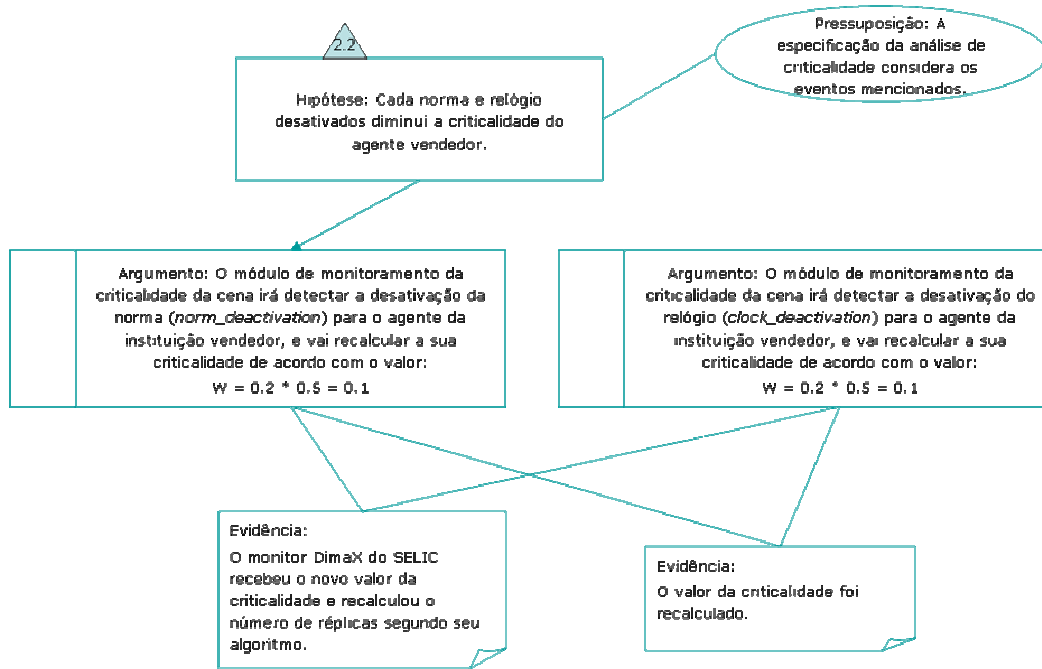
2.2

Hipótese: Cada norma e relógio desativados diminui a criticalidade do agente vendedor.

Pressuposição: A especificação da análise de criticalidade considera os eventos mencionados.

Argumento: O módulo de monitoramento da criticalidade da cena irá detectar a desativação da norma (*norm_deactivation*) para o agente da instituição vendedor, e vai recalcular a sua criticalidade de acordo com o valor:
W = 0.2 * 0.5 = 0.1

Argumento: O módulo de monitoramento da criticalidade da cena irá detectar a desativação do relógio (*clock_deactivation*) para o agente da instituição vendedor, e vai recalcular a sua criticalidade de acordo com o valor:
W = 0.2 * 0.5 = 0.1

Evidência:
O monitor DimaX do SELIC recebeu o novo valor da criticalidade e recalculou o número de réplicas segundo seu algoritmo.

Evidência:
O valor da criticalidade foi recalculado.